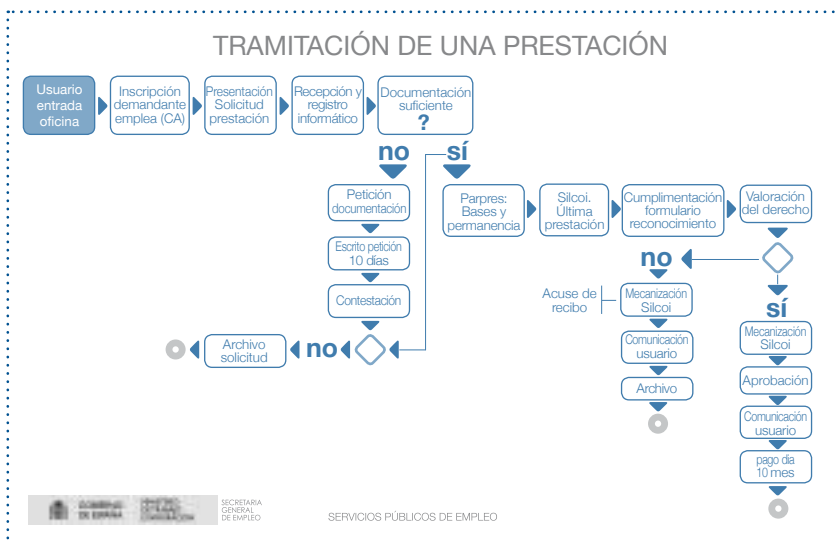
TRAMITACIÓN DE UNA PRESTACIÓN

Usuario entrada oficina

Inscripción demandante emplea (CA)

Presentación Solicitud prestación

Recepción y registro informático

Documentación suficiente ?

no

sí

Petición documentación

Escrito petición 10 días

Contestación

Archivo solicitud

no

Parpres: Bases y permanencia

Silcoi. Última prestación

Cumplimentación formulario reconocimiento

Valoración del derecho

no

Acuse de recibo

Mecanización Silcoi

Comunicación usuario

Archivo

sí

Mecanización Silcoi

Aprobación

Comunicación usuario

pago día 10 mes

GOBIERNO DE ESPAÑA

MINISTERIO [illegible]

SECRETARÍA GENERAL DE EMPLEO

SERVICIOS PÚBLICOS DE EMPLEO